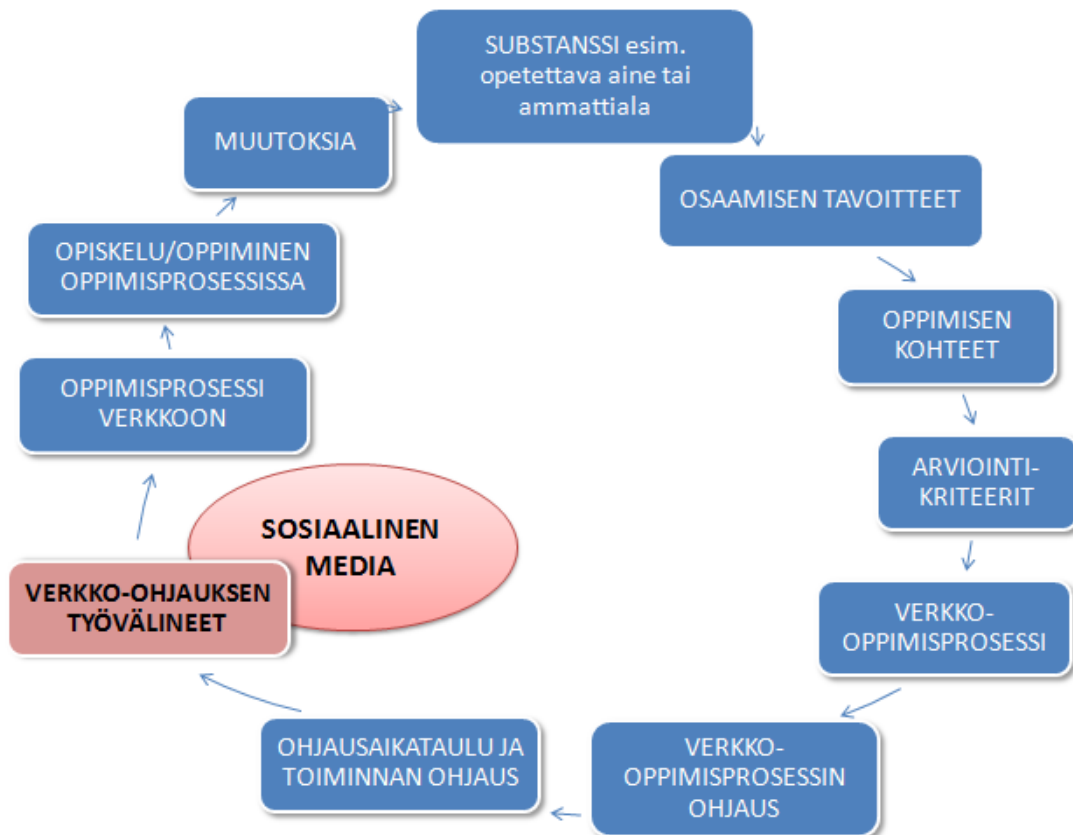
SUBSTANSSI esim. opetettava aine tai ammattiala

OSAAMISEN TAVOITTEET

OPPIMISEN KOHTEET

ARVIOINTI-KRITEERIT

VERKKO-OPPIMISPROSESSI

VERKKO-OPPIMISPROSESSIN OHJAUS

OHJAUSAIKATAULU JA TOIMINNAN OHJAUS

VERKKO-OHJAUKSEN TYÖVÄLINEET

SOSIAALINEN MEDIA

OPPIMISPROSESSI VERKKOON

OPISKELU/OPPIMINEN OPPIMISPROSESSISSA

MUUTOKSIA